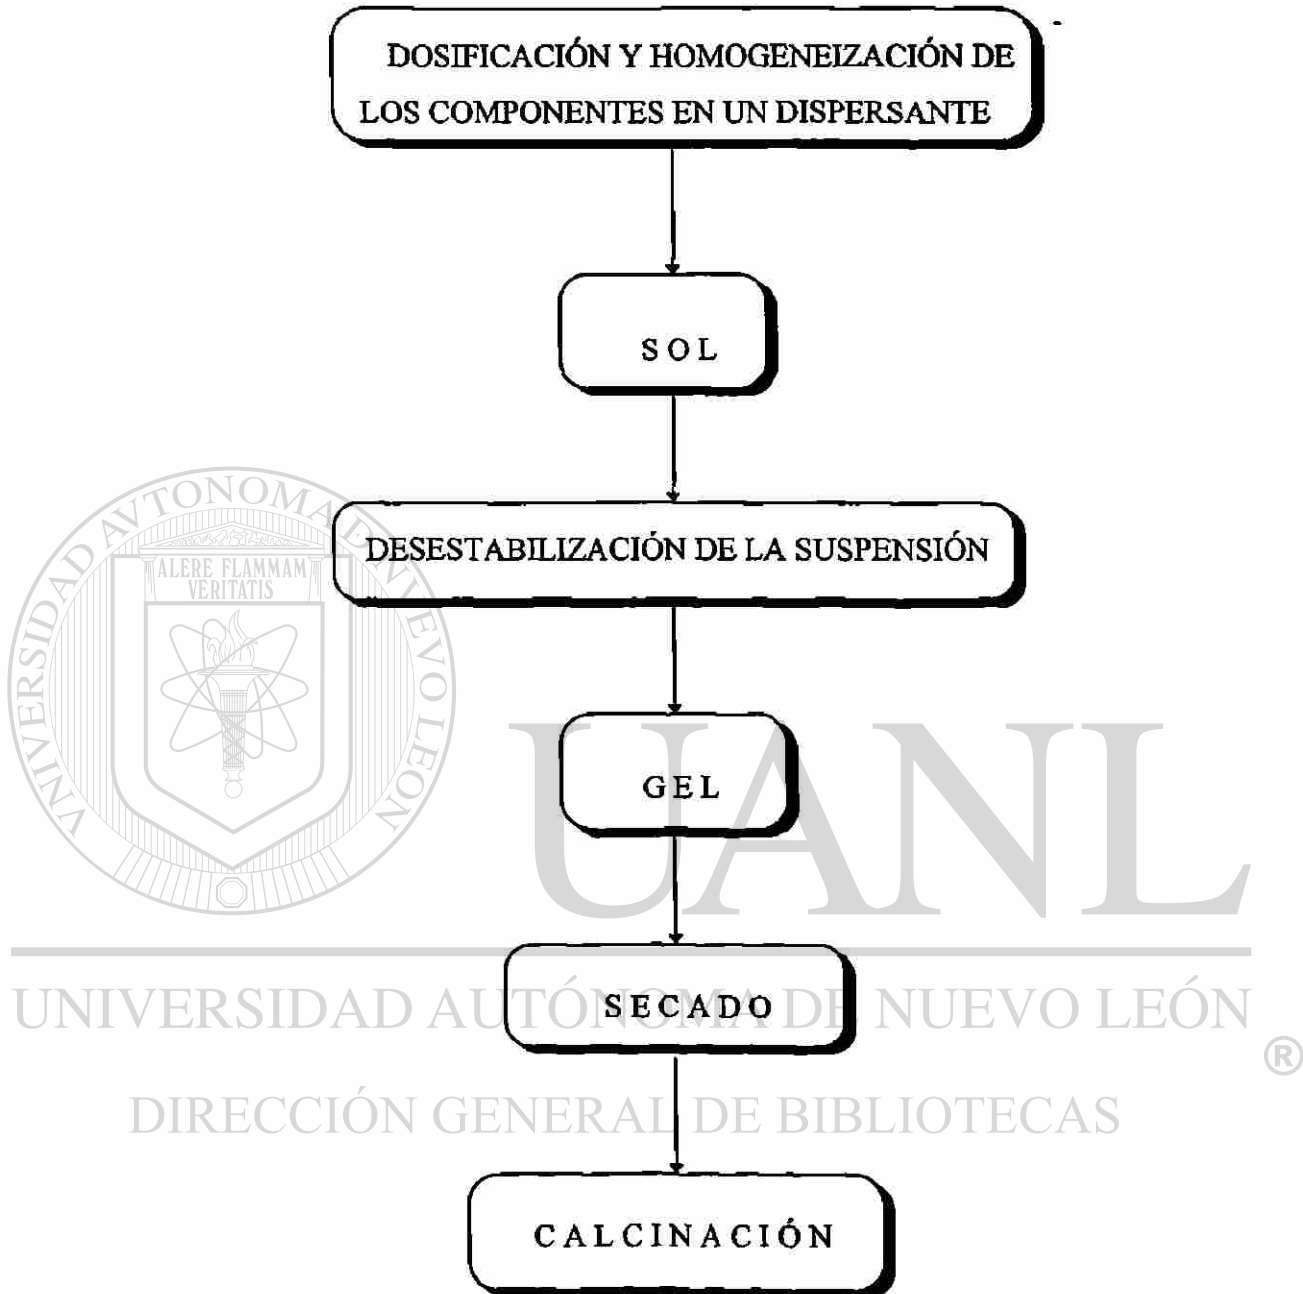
DOSIFICACIÓN Y HOMOGENEIZACIÓN DE LOS COMPONENTES EN UN DISPERSANTE

SOL

DESESTABILIZACIÓN DE LA SUSPENSIÓN

GEL

SECADO

CALCINACIÓN

UNIVERSIDAD AUTÓNOMA DE NUEVO LEÓN
ALERE FLAMMAM VERITATIS

UANL

UNIVERSIDAD AUTÓNOMA DE NUEVO LEÓN ®

DIRECCIÓN GENERAL DE BIBLIOTECAS